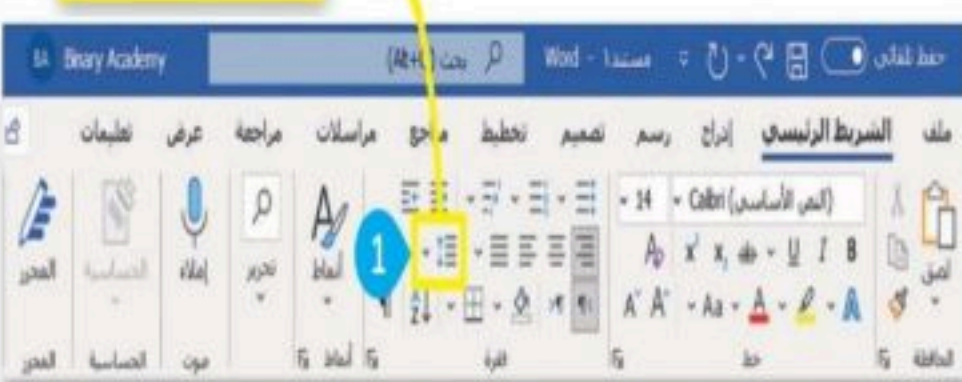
BA Binary Academy

بحث (Alt+Q)

Word - مستند1

حفظ تلقائي

ملف الشريط الرئيسي إدراج رسم تصميم تخطيط مراجع مراسلات مراجعة عرض تعليمات

لصق

Calibri (النص الأساسي) 14

B I U

1

أنماط

تحرير

إملاء

الحساسية

المحرر

الحافظة خط فقرة أنماط صوت الحساسية المحرر